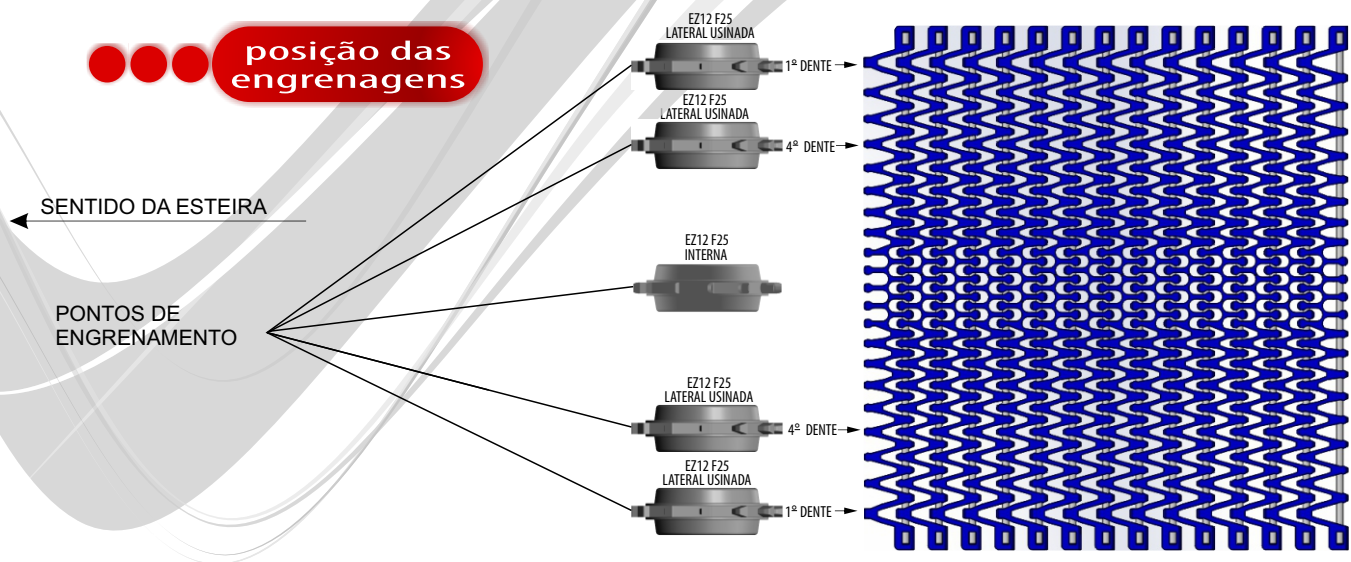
posição das engrenagens

SENTIDO DA ESTEIRA

PONTOS DE ENGRENAMENTO

EZ12 F25
LATERAL USINADA
1º DENTE

EZ12 F25
LATERAL USINADA
4º DENTE

EZ12 F25
INTERNA

EZ12 F25
LATERAL USINADA
4º DENTE

EZ12 F25
LATERAL USINADA
1º DENTE